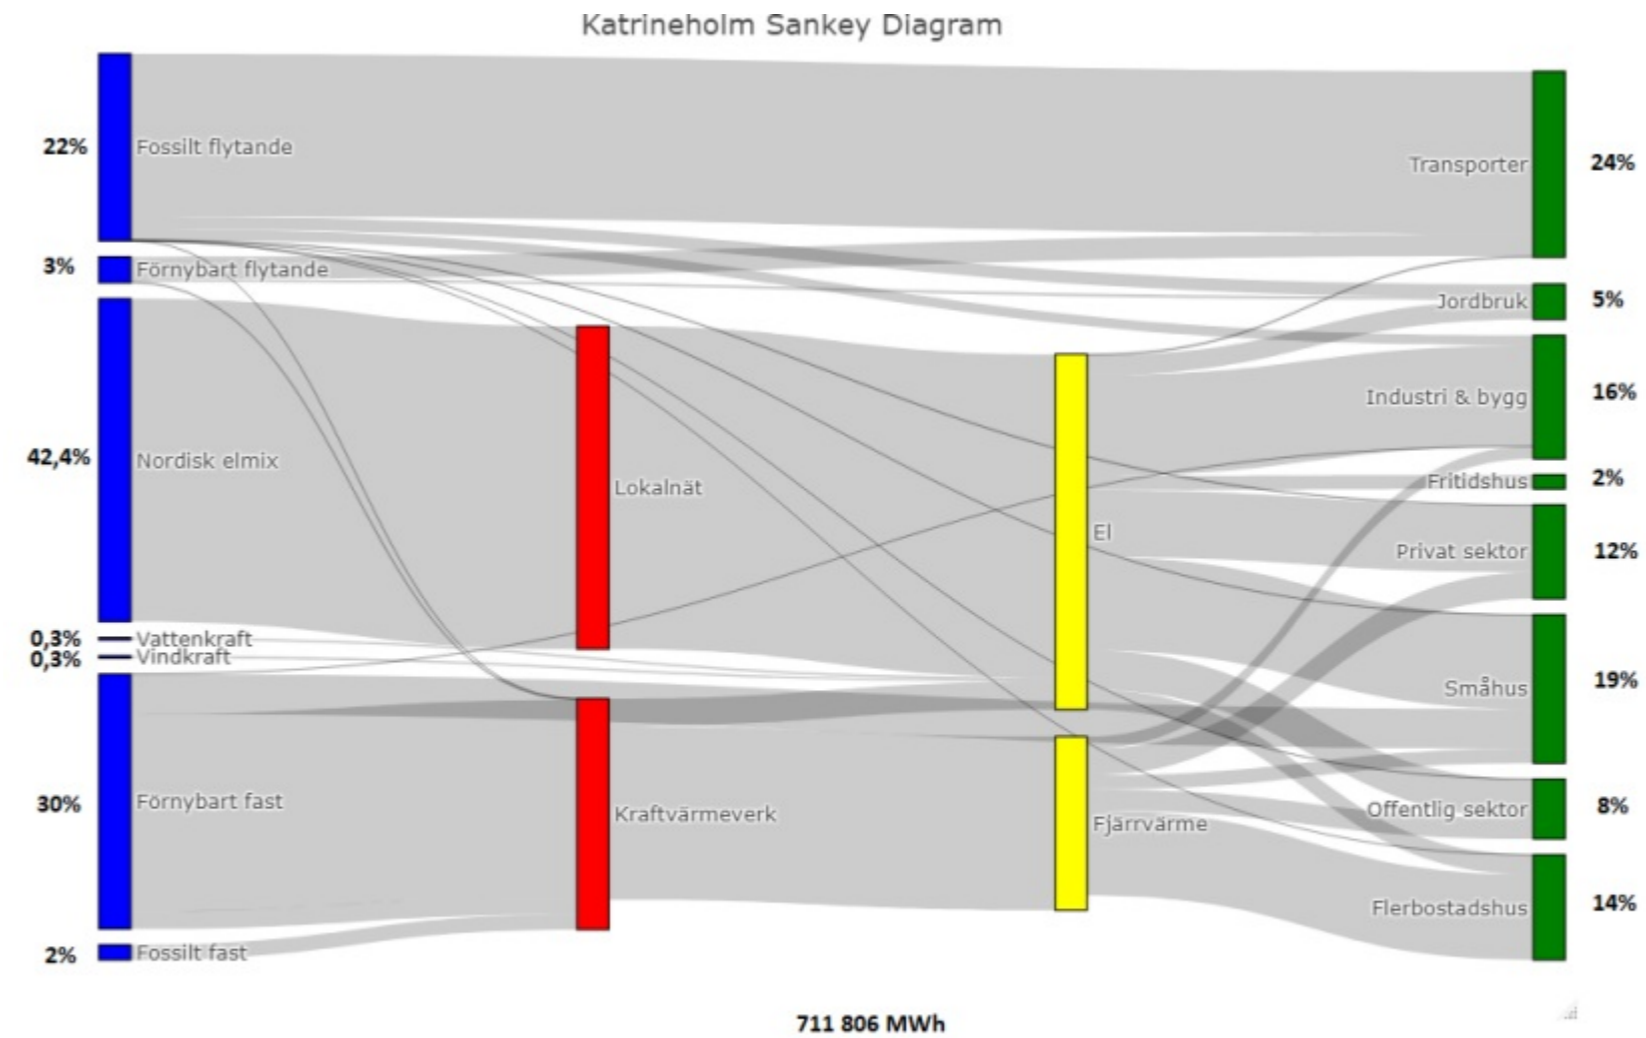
Katrineholm Sankey Diagram

22%
Fossilt flytande
3%
Förnybart flytande
42,4%
Nordisk elmix
0,3%
Vattenkraft
0,3%
Vindkraft
30%
Förnybart fast
2%
Fossilt fast

Lokalnät
Kraftvärmeverk

El
Fjärrvärme

Transporter
24%
Jordbruk
5%
Industri & bygg
16%
Fritidshus
2%
Privat sektor
12%
Småhus
19%
Offentlig sektor
8%
Flerbostadshus
14%

711 806 MWh